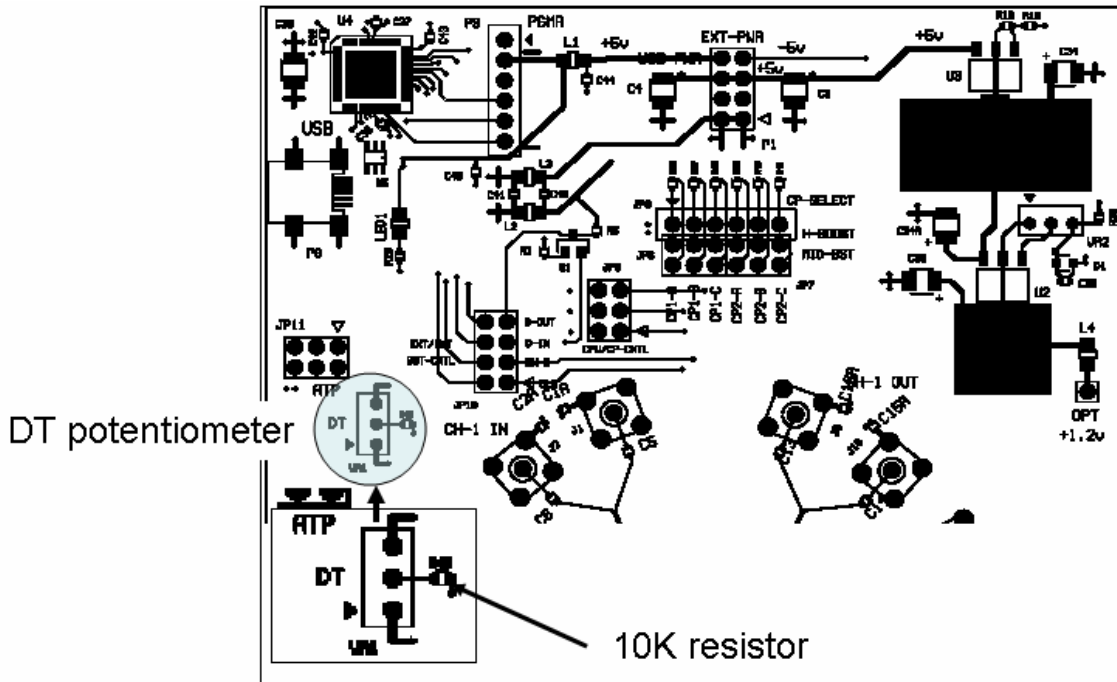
U4
P3
PGMR
L1
+5v
USB-PWR
EXT-PWR
-5v
+5v
+5v
U3
C1
P1
USB
L3
L2
LED1
P8
CP-SELECT
H-BOOST
MID-BST
JP5
VR2
U2
JP11
ATP
EXT/INT
OUT-CNTL
JP10
D-OUT
D-IN
CP1/CP-CNTL
JP7
CH-1 IN
C2R
C1R
J1
C5
CH-1 OUT
C16R
J8
C15R
J10
C11
C1
C8
L4
OPT
+1.2v
DT potentiometer
DT
VR1
ATP
DT
VR1
10K resistor